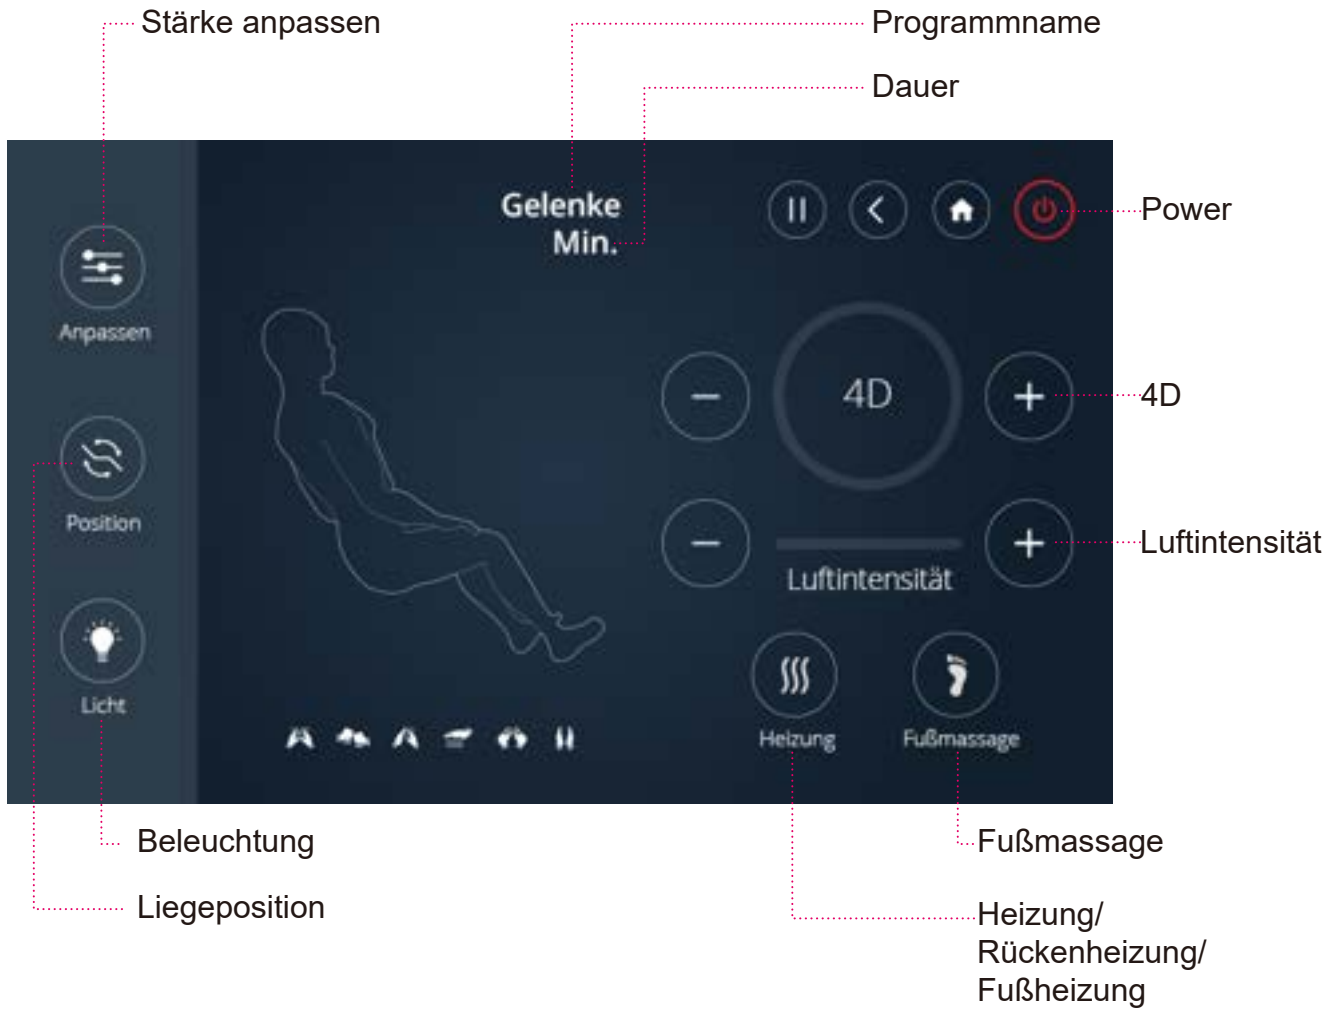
Stärke anpassen

Programmname

Dauer

Gelenke
Min.

Power

Anpassen

4D

4D

Position

Luftintensität

Luftintensität

Licht

Heizung

Fußmassage

Beleuchtung

Fußmassage

Liegeposition

Heizung/
Rückenheizung/
Fußheizung